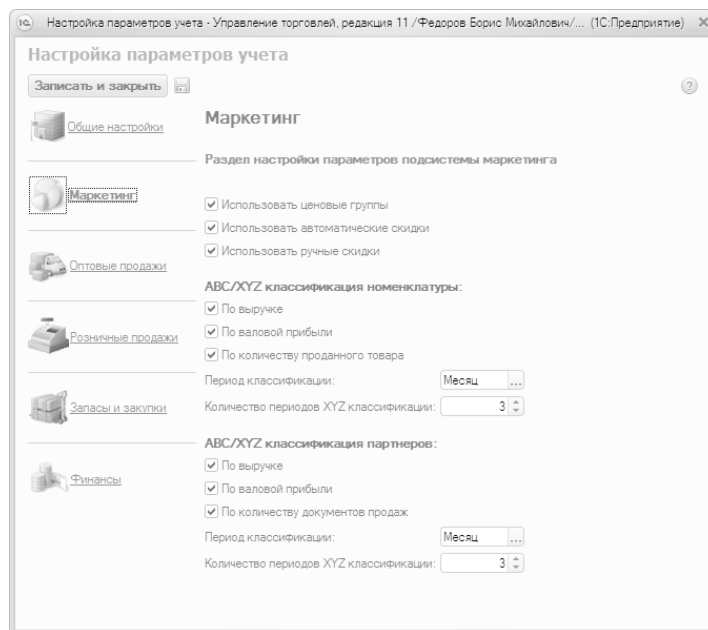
1С Настройка параметров учета - Управление торговлей, редакция 11 /Федоров Борис Михайлович/... (1С:Предприятие) ×

Настройка параметров учета

Записать и закрыть

?

Общие настройки

Маркетинг

Оптовые продажи

Розничные продажи

Запасы и закупки

Финансы

Маркетинг

Раздел настройки параметров подсистемы маркетинга

Использовать ценовые группы

Использовать автоматические скидки

Использовать ручные скидки

ABC/XYZ классификация номенклатуры:

По выручке

По валовой прибыли

По количеству проданного товара

Период классификации: Месяц ...

Количество периодов XYZ классификации: 3

ABC/XYZ классификация партнеров:

По выручке

По валовой прибыли

По количеству документов продаж

Период классификации: Месяц ...

Количество периодов XYZ классификации: 3